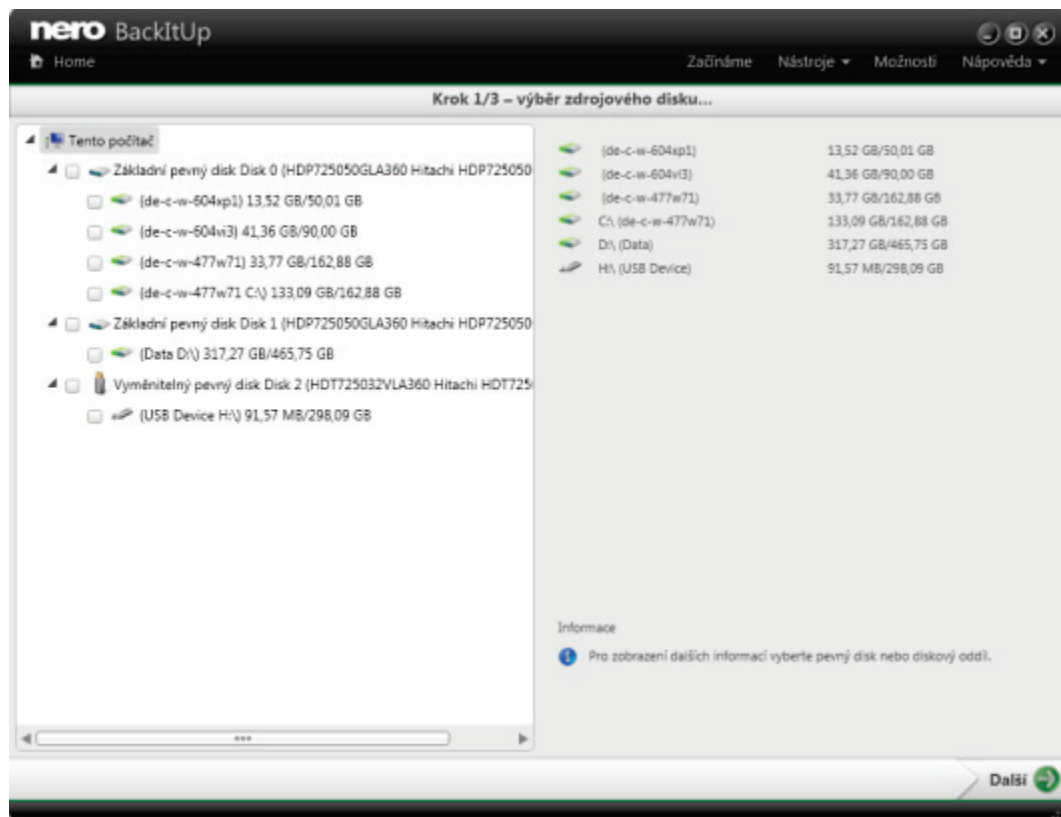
nero BackItUp

Home

Začínáme Nástroje ▾ Možnosti Nápověda ▾

Krok 1/3 – výběr zdrojového disku...

Tento počítač
Základní pevný disk Disk 0 (HDP725050GLA360 Hitachi HDP725050
(de-c-w-604xp1) 13,52 GB/50,01 GB
(de-c-w-604vi3) 41,36 GB/90,00 GB
(de-c-w-477w71) 33,77 GB/162,88 GB
(de-c-w-477w71 C:\) 133,09 GB/162,88 GB
Základní pevný disk Disk 1 (HDP725050GLA360 Hitachi HDP725050
(Data D:\) 317,27 GB/465,75 GB
Vyměnitelný pevný disk Disk 2 (HDT725032VLA360 Hitachi HDT725
(USB Device H:\) 91,57 MB/298,09 GB

| | |
|---|---|
| (de-c-w-604xp1) | 13,52 GB/50,01 GB |
| (de-c-w-604vi3) | 41,36 GB/90,00 GB |
| (de-c-w-477w71) | 33,77 GB/162,88 GB |
| C:\ (de-c-w-477w71) | 133,09 GB/162,88 GB |
| D:\ (Data) | 317,27 GB/465,75 GB |
| H:\ (USB Device) | 91,57 MB/298,09 GB |

Informace

Pro zobrazení dalších informací vyberte pevný disk nebo diskový oddíl.

Další